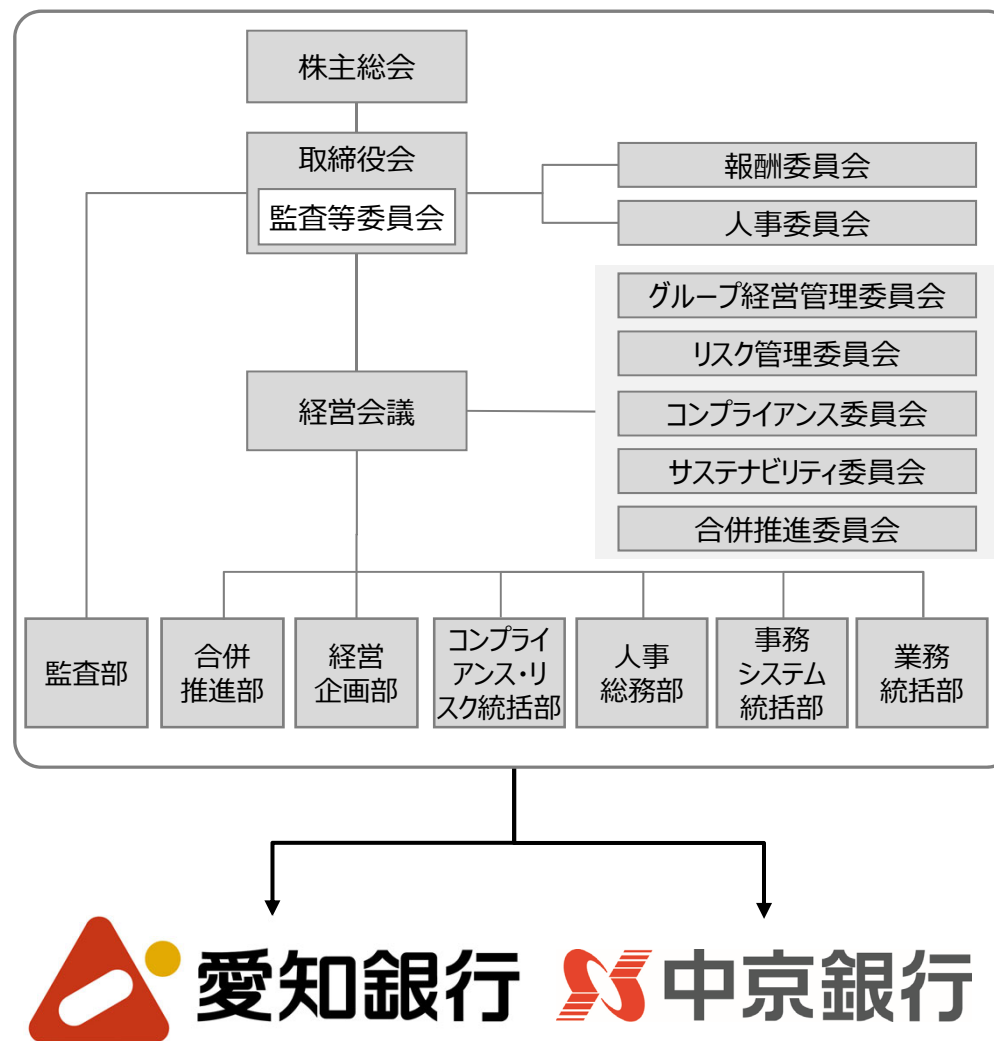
株主総会

取締役会

監査等委員会

報酬委員会

人事委員会

グループ経営管理委員会

リスク管理委員会

経営会議

コンプライアンス委員会

サステナビリティ委員会

合併推進委員会

監査部

合併推進部

経営企画部

コンプライアンス・リスク統括部

人事総務部

事務システム統括部

業務統括部

愛知銀行

中京銀行